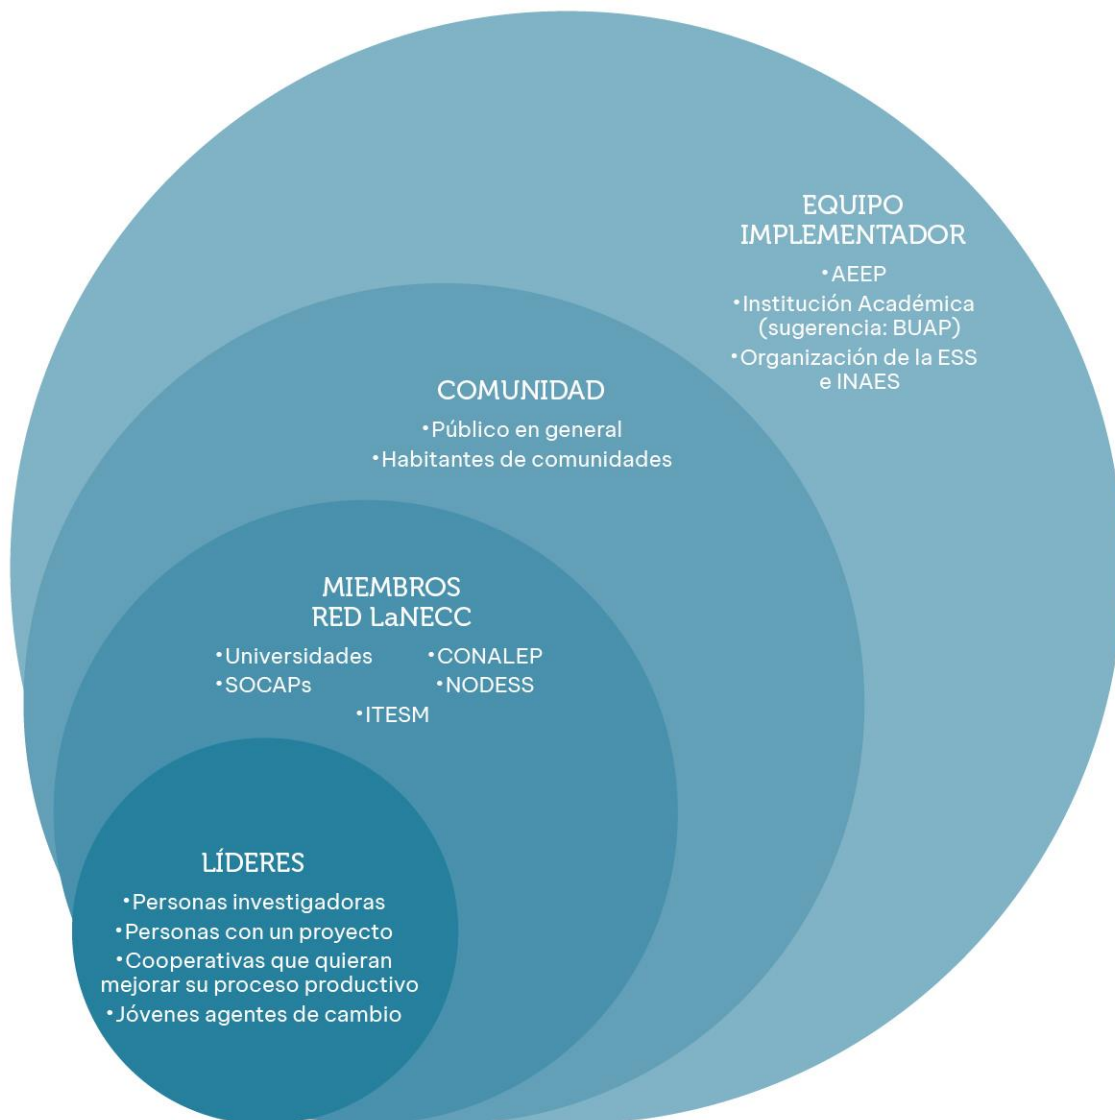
EQUIPO IMPLEMENTADOR

•AEEP
•Institución Académica (sugerencia: BUAP)
•Organización de la ESS e INAES

COMUNIDAD

•Público en general
•Habitantes de comunidades

MIEMBROS RED LaNECC

•Universidades
•CONALEP
•SOCAPs
•NODESS
•ITESM

LÍDERES

•Personas investigadoras
•Personas con un proyecto
•Cooperativas que quieran mejorar su proceso productivo
•Jóvenes agentes de cambio